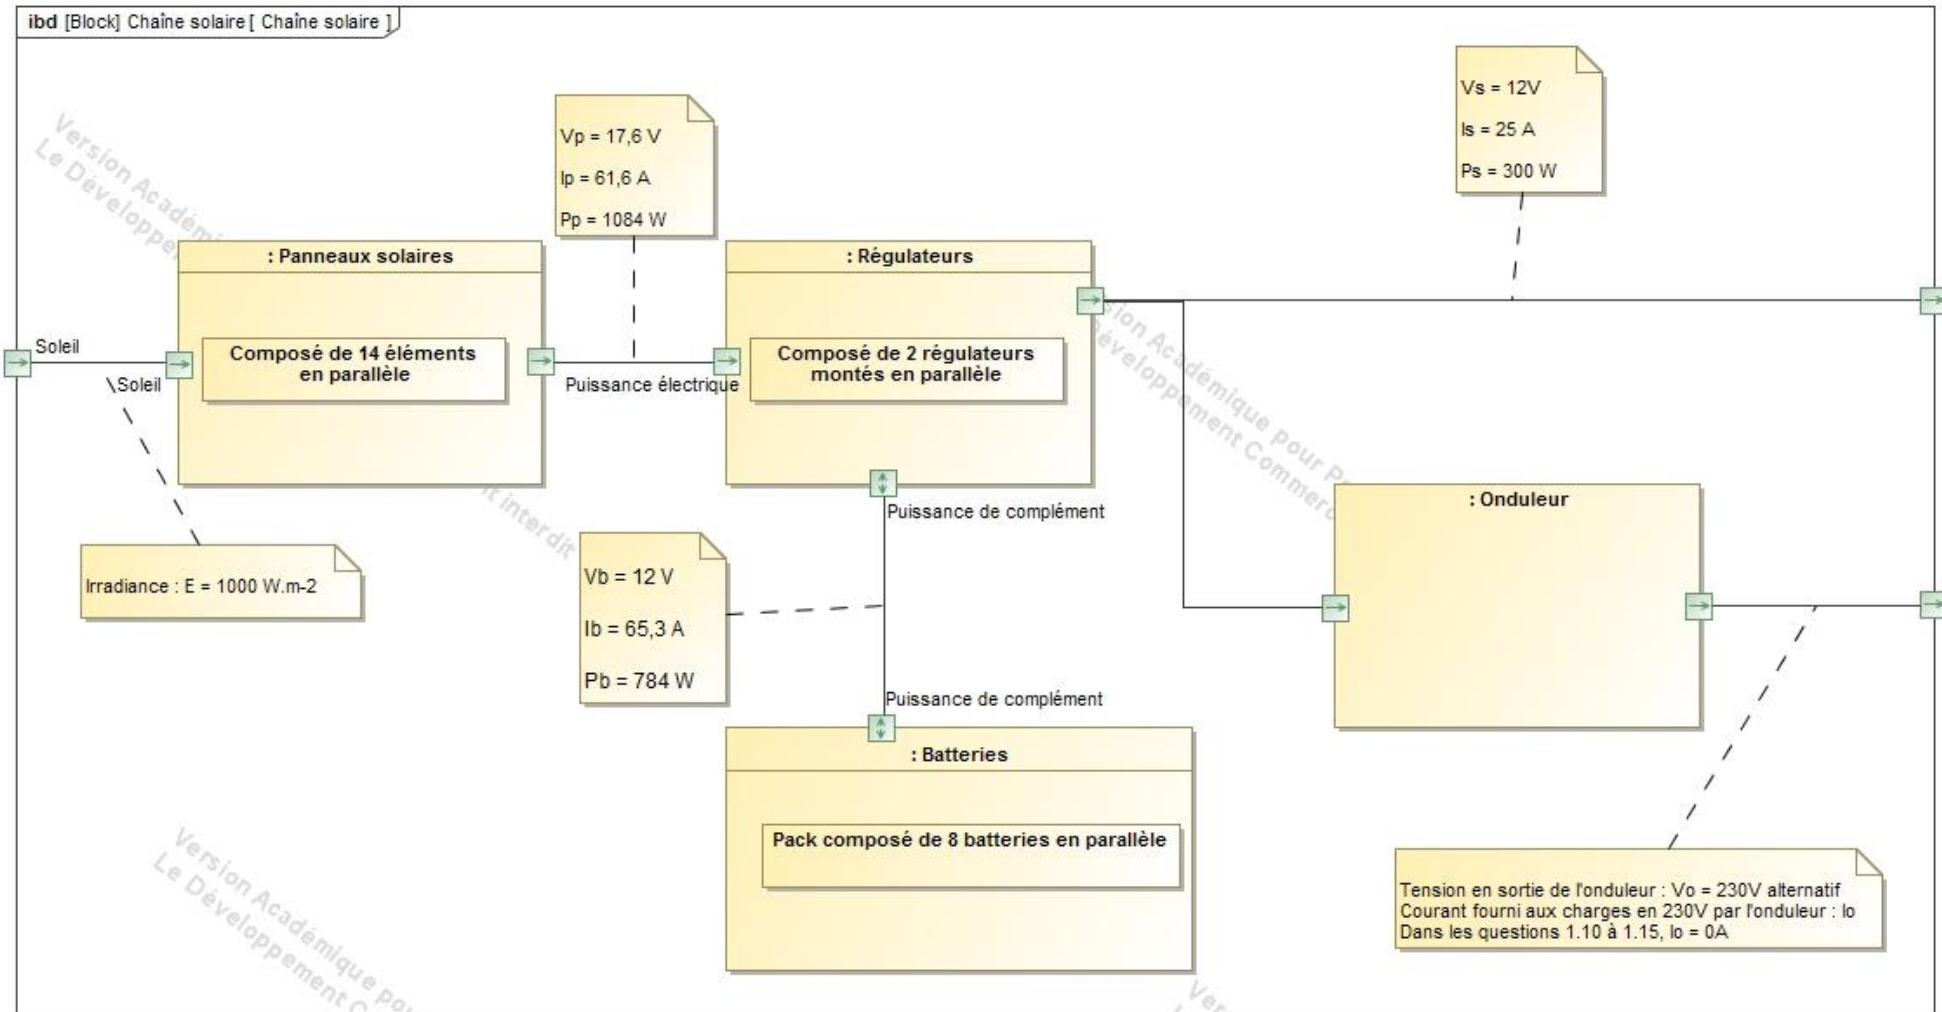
ibd [Block] Chaîne solaire [ Chaîne solaire ]

Version Académique pour
Le Développement

Vp = 17,6 V
Ip = 61,6 A
Pp = 1084 W

Vs = 12V
Is = 25 A
Ps = 300 W

: Panneaux solaires
Composé de 14 éléments en parallèle

: Régulateurs
Composé de 2 régulateurs montés en parallèle

Soleil
\Soleil

Puissance électrique

Irradiance : E = 1000 W.m-2

Puissance de complément

Vb = 12 V
Ib = 65,3 A
Pb = 784 W

Puissance de complément

: Onduleur

: Batteries
Pack composé de 8 batteries en parallèle

Tension en sortie de l'onduleur : Vo = 230V alternatif
Courant fourni aux charges en 230V par l'onduleur : Io
Dans les questions 1.10 à 1.15, Io = 0A

Version Académique pour
Le Développement Commercial

Version Académique po
Le Développement C